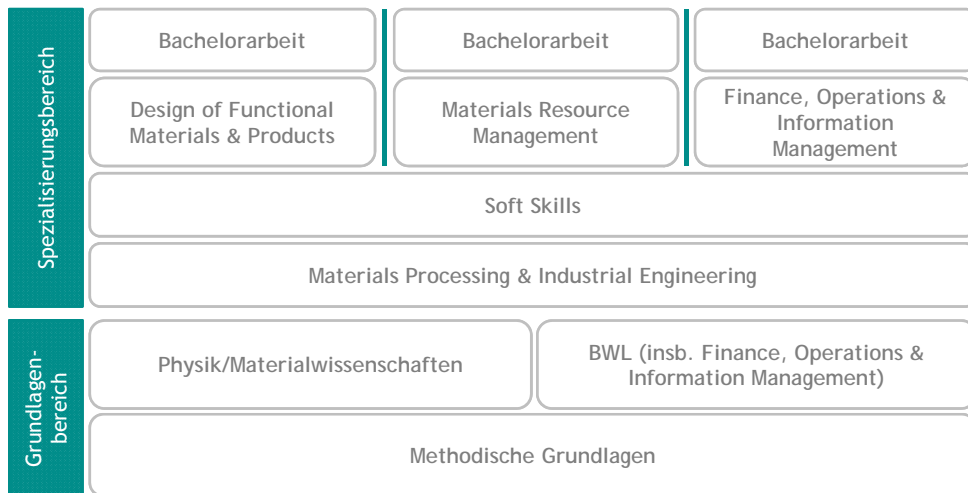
Spezialisierungsbereich

Bachelorarbeit

Bachelorarbeit

Bachelorarbeit

Design of Functional Materials & Products

Materials Resource Management

Finance, Operations & Information Management

Soft Skills

Materials Processing & Industrial Engineering

Grundlagen-bereich

Physik/Materialwissenschaften

BWL (insb. Finance, Operations & Information Management)

Methodische Grundlagen